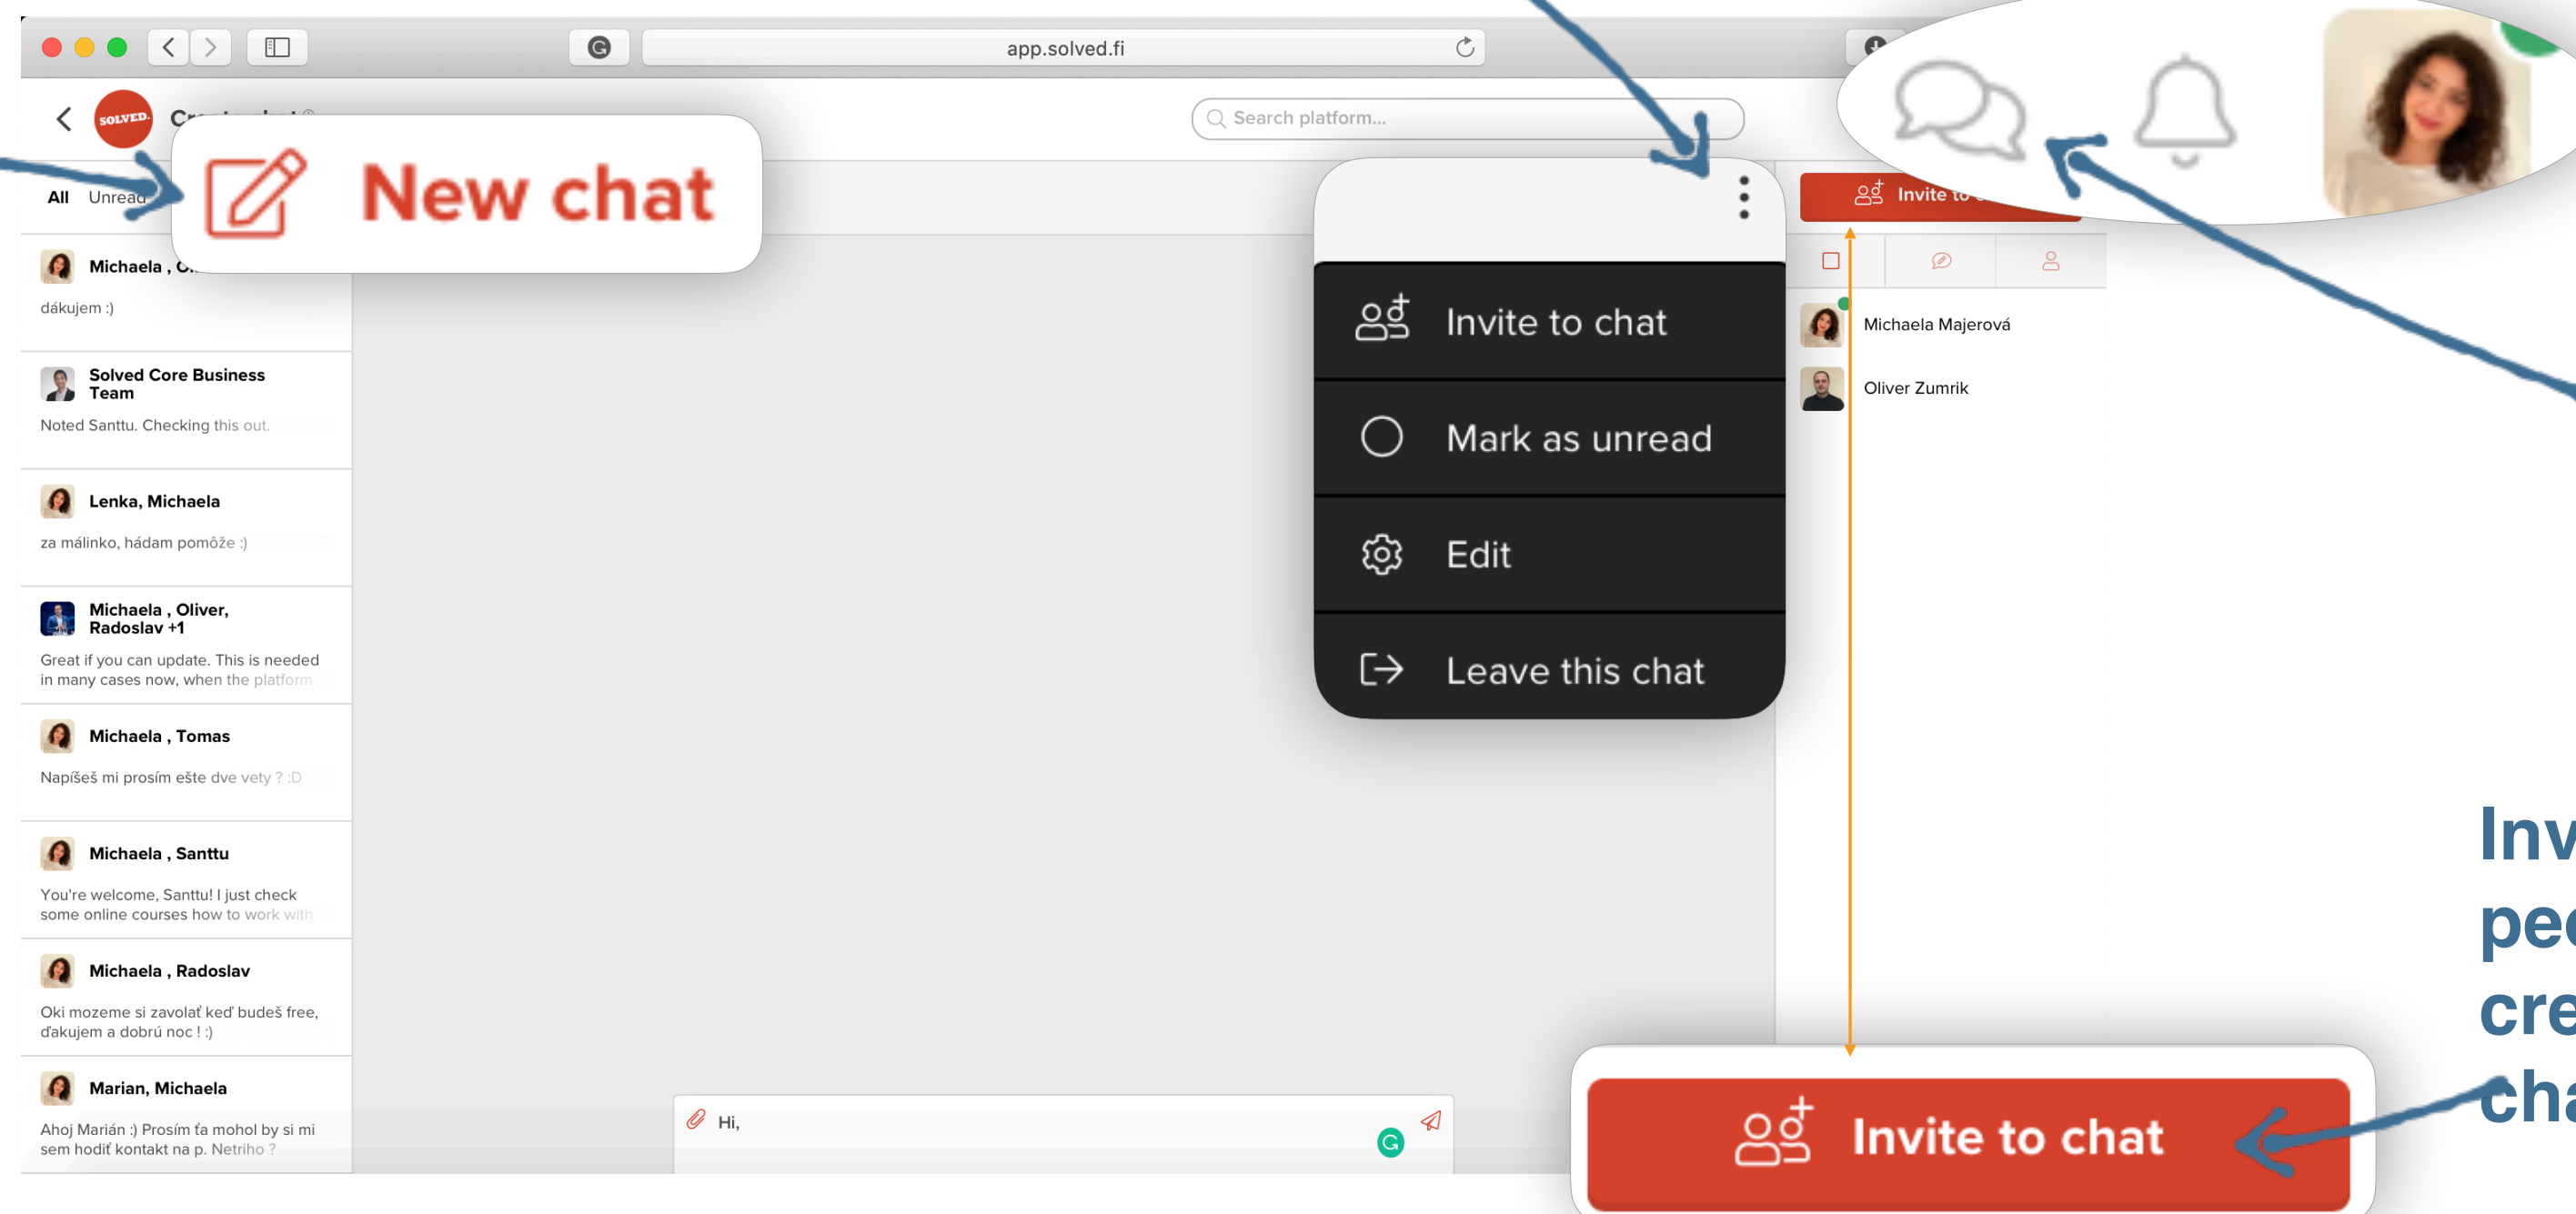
app.solved.fi

SOLVED. Cr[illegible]

Search platform...

New chat

All Unread

Michaela , O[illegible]
ďakujem :)

Solved Core Business Team
Noted Santtu. Checking this out.

Lenka, Michaela
za málinko, hádam pomôže :)

Michaela , Oliver, Radoslav +1
Great if you can update. This is needed in many cases now, when the platform

Michaela , Tomas
Napíšeš mi prosím ešte dve vety ? :D

Michaela , Santtu
You're welcome, Santtu! I just check some online courses how to work with

Michaela , Radoslav
Oki mozeme si zavolať keď budeš free, ďakujem a dobrú noc ! :)

Marian, Michaela
Ahoj Marián :) Prosím ťa mohol by si mi sem hodiť kontakt na p. Netriho ?

Invite to chat
Mark as unread
Edit
Leave this chat

Invite to c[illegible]

Michaela Majerová
Oliver Zumrik

Hi,

Inv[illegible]
pe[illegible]
cre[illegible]
cha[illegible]

Invite to chat